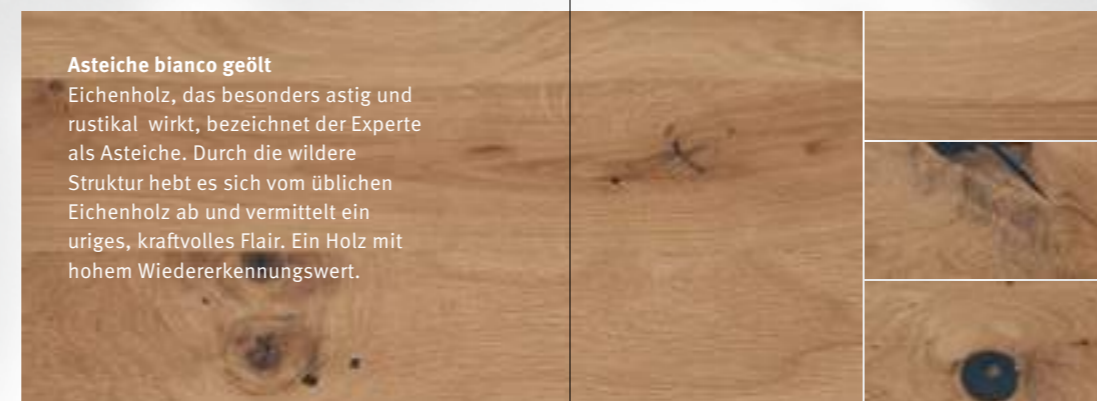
**Asteiche bianco geölt**
Eichenholz, das besonders astig und rustikal wirkt, bezeichnet der Experte als Asteiche. Durch die wildere Struktur hebt es sich vom üblichen Eichenholz ab und vermittelt ein uriges, kraftvolles Flair. Ein Holz mit hohem Wiedererkennungswert.